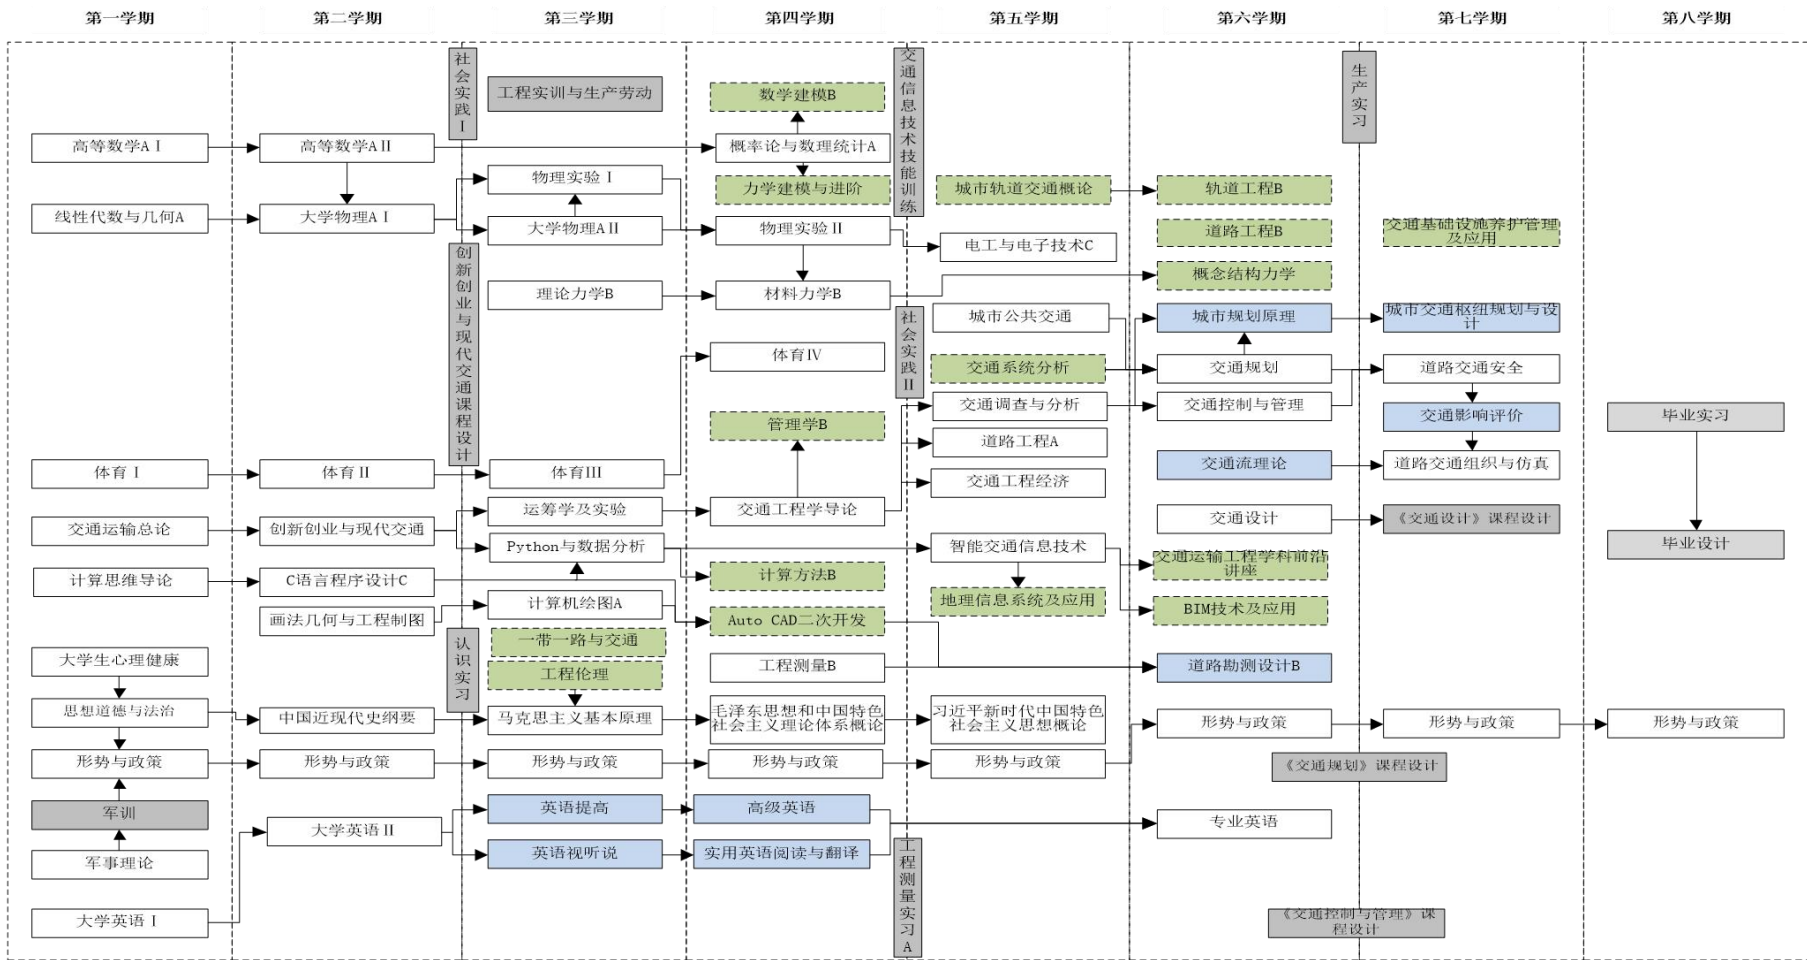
第一学期 第二学期 第三学期 第四学期 第五学期 第六学期 第七学期 第八学期

社会实践I

工程实训与生产劳动

数学建模B

交通信息技术技能训练

生产实习

高等数学A I
高等数学A II
概率论与数理统计A
物理实验 I
力学建模与进阶
城市轨道交通概论
轨道工程B
线性代数与几何A
大学物理A I
大学物理A II
物理实验 II
电工与电子技术C
道路工程B
交通基础设施养护管理及应用
创新创业与现代交通课程设计
概念结构力学
理论力学B
材料力学B
社会实践II
城市公共交通
城市规划原理
城市交通枢纽规划与设计
体育IV
交通系统分析
交通规划
道路交通安全
交通调查与分析
交通控制与管理
交通影响评价
毕业实习
管理学B
道路工程A
体育 I
体育 II
体育III
交通流理论
道路交通组织与仿真
交通工程经济
运筹学及实验
交通工程学导论
交通设计
《交通设计》课程设计
交通运输总论
创新创业与现代交通
智能交通信息技术
毕业设计
Python与数据分析
交通运输工程学科前沿讲座
计算思维导论
C语言程序设计C
计算方法B
地理信息系统及应用
计算机绘图A
画法几何与工程制图
BIM技术及应用
Auto CAD二次开发
认识实习
一带一路与交通
大学生心理健康
工程测量B
道路勘测设计B
工程伦理
思想道德与法治
中国近现代史纲要
马克思主义基本原理
毛泽东思想和中国特色社会主义理论体系概论
习近平新时代中国特色社会主义思想概论
形势与政策
形势与政策
形势与政策
形势与政策
形势与政策
形势与政策
形势与政策
形势与政策
《交通规划》课程设计
军训
英语提高
高级英语
专业英语
大学英语 II
工程测量实习A
军事理论
英语视听说
实用英语阅读与翻译
大学英语 I
《交通控制与管理》课程设计